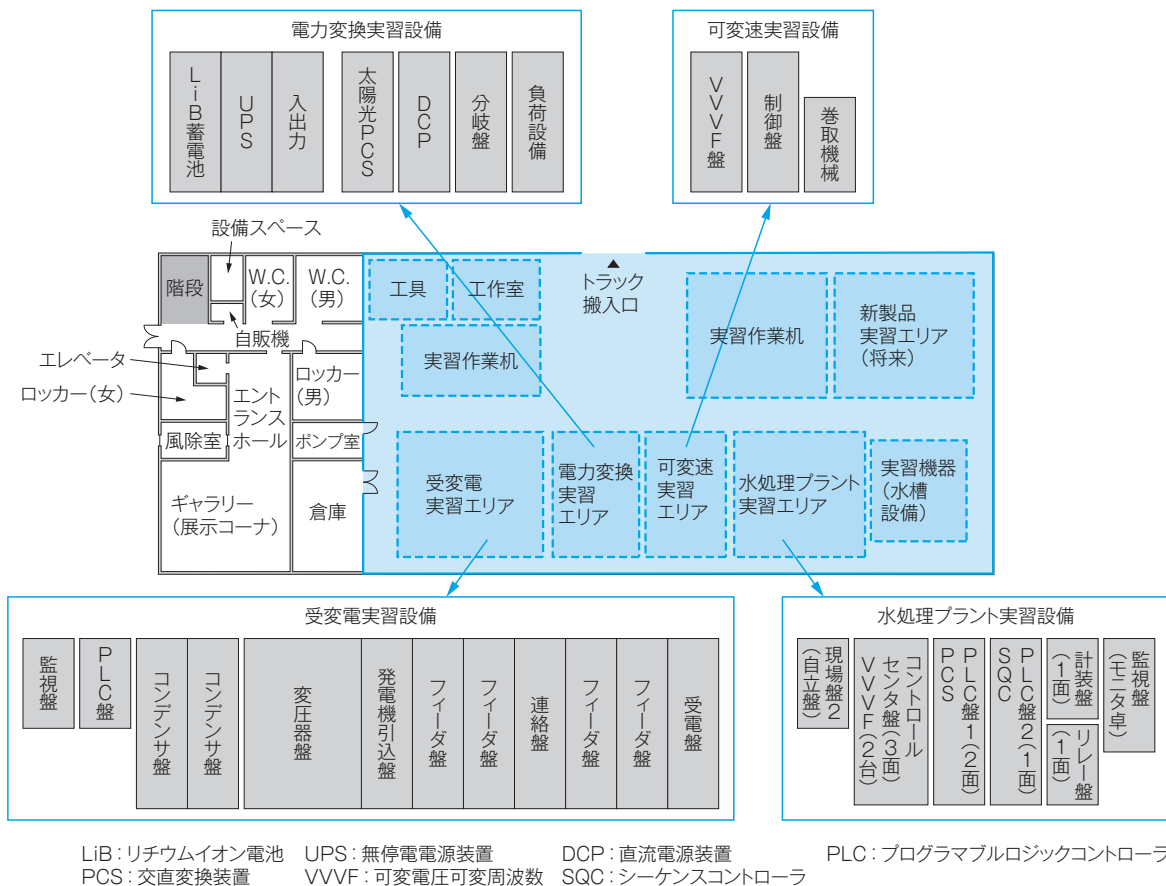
電力変換実習設備

LiB蓄電池
UPS
入出力
太陽光PCS
DCP
分岐盤
負荷設備

可変速実習設備

VVVF盤
制御盤
巻取機械

設備スペース

階段
W.C.(女)
W.C.(男)
自販機
エレベータ
ロッカー(女)
エントランスホール
ロッカー(男)
風除室
ポンプ室
ギャラリー(展示コーナ)
倉庫

工具
工作室
トラック搬入口
実習作業机
実習作業机
新製品実習エリア(将来)
受変電実習エリア
電力変換実習エリア
可変速実習エリア
水処理プラント実習エリア
実習機器(水槽設備)

受変電実習設備

監視盤
PLC盤
コンデンサ盤
コンデンサ盤
変圧器盤
発電機引込盤
フィーダ盤
フィーダ盤
連絡盤
フィーダ盤
フィーダ盤
受電盤

水処理プラント実習設備

現場盤2(自立盤)
コントロールセンタ盤(3面) VVVF(2台)
PCS PLC盤1(2面)
SQC PLC盤2(1面)
計装盤(1面)
リレー盤(1面)
監視盤(モニタ卓)

LiB:リチウムイオン電池 UPS:無停電電源装置 DCP:直流電源装置 PLC:プログラマブルロジックコントローラ
PCS:交直変換装置 VVVF:可変電圧可変周波数 SQC:シーケンスコントローラ